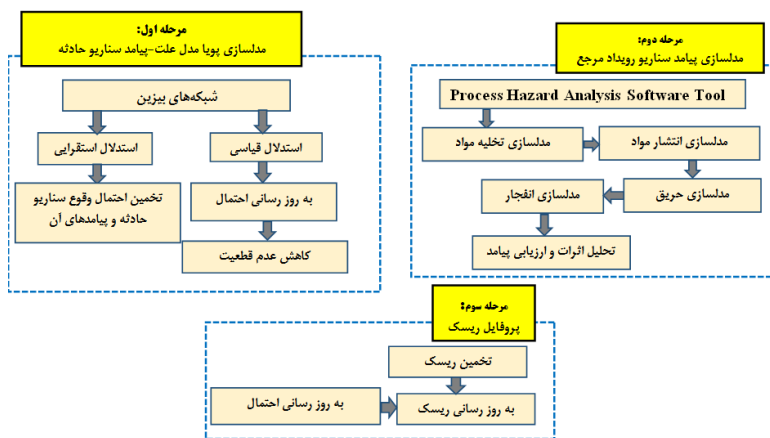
مرحله اول:
مدلسازی پویا مدل علت–پیامد سناریو حادثه

شبکه‌های بیزین

استدلال استقرایی

استدلال قیاسی

تخمین احتمال وقوع سناریو حادثه و پیامدهای آن

به روز رسانی احتمال

کاهش عدم قطعیت

مرحله دوم:
مدلسازی پیامد سناریو رویداد مرجع

Process Hazard Analysis Software Tool

مدلسازی تخلیه مواد

مدلسازی انتشار مواد

مدلسازی حریق

مدلسازی انفجار

تحلیل اثرات و ارزیابی پیامد

مرحله سوم:
پروفایل ریسک

تخمین ریسک

به روز رسانی احتمال

به روز رسانی ریسک